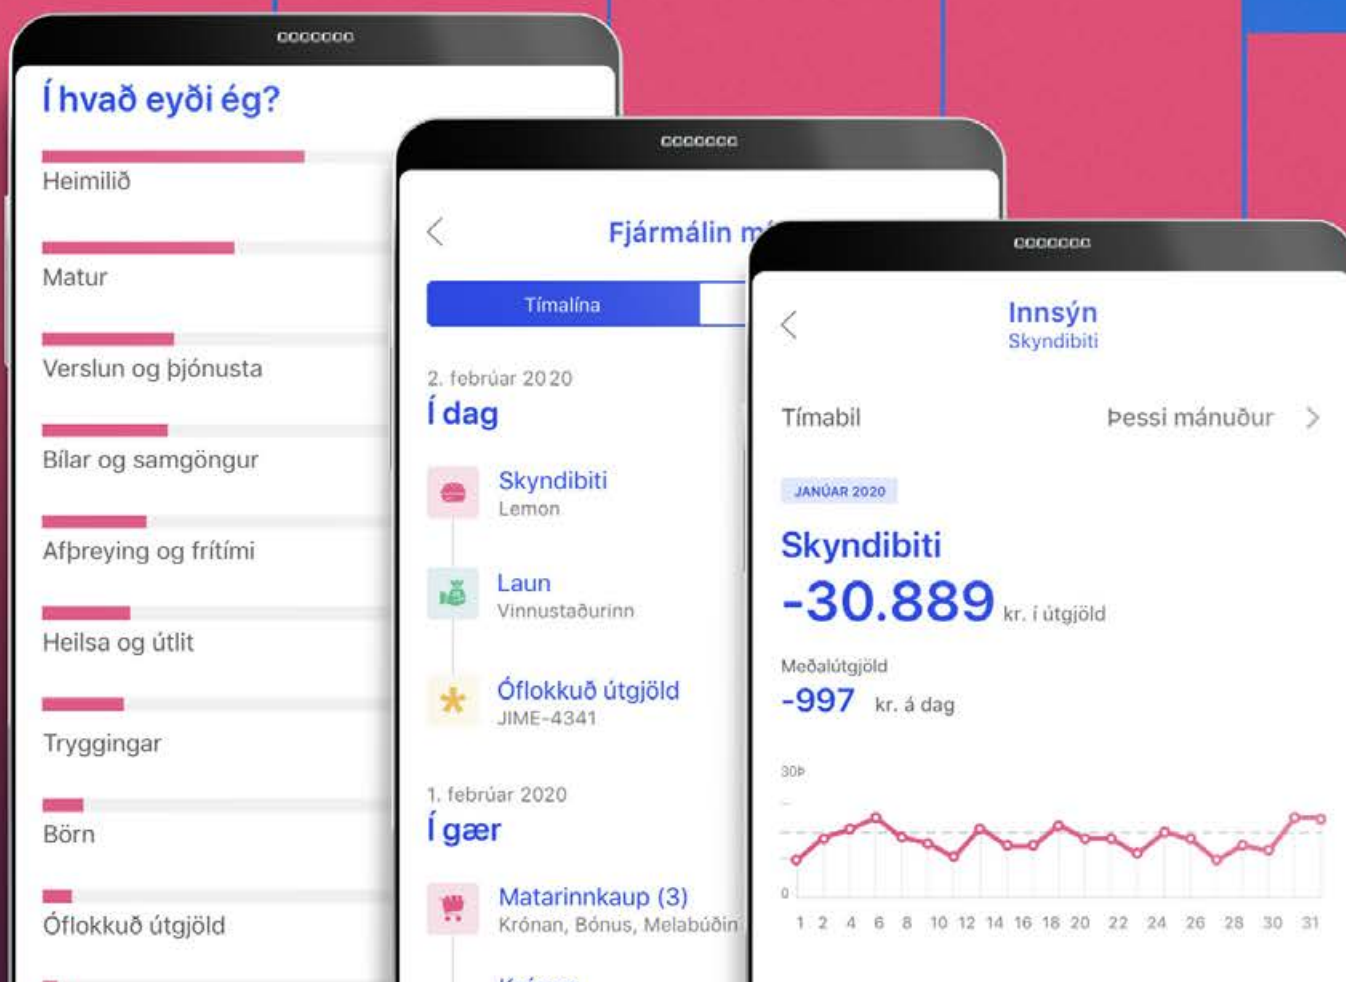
Í hvað eyði ég?

Heimilið

Matur

Verslun og þjónusta

Bílar og samgöngur

Afþreying og frítími

Heilsa og útlit

Tryggingar

Börn

Óflokkuð útgjöld

Fjármálin m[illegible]

Tímalína

2. febrúar 2020
Í dag

Skyndibiti
Lemon

Laun
Vinnustaðurinn

Óflokkuð útgjöld
JIME-4341

1. febrúar 2020
Í gær

Matarinnkaup (3)
Krónan, Bónus, Melabúðin

Innsýn
Skyndibiti

Tímabil
Þessi mánuður

JANÚAR 2020

Skyndibiti
-30.889 kr. í útgjöld

Meðalútgjöld
-997 kr. á dag

30þ
0

1 2 4 6 8 10 12 14 16 18 20 22 24 26 28 30 31